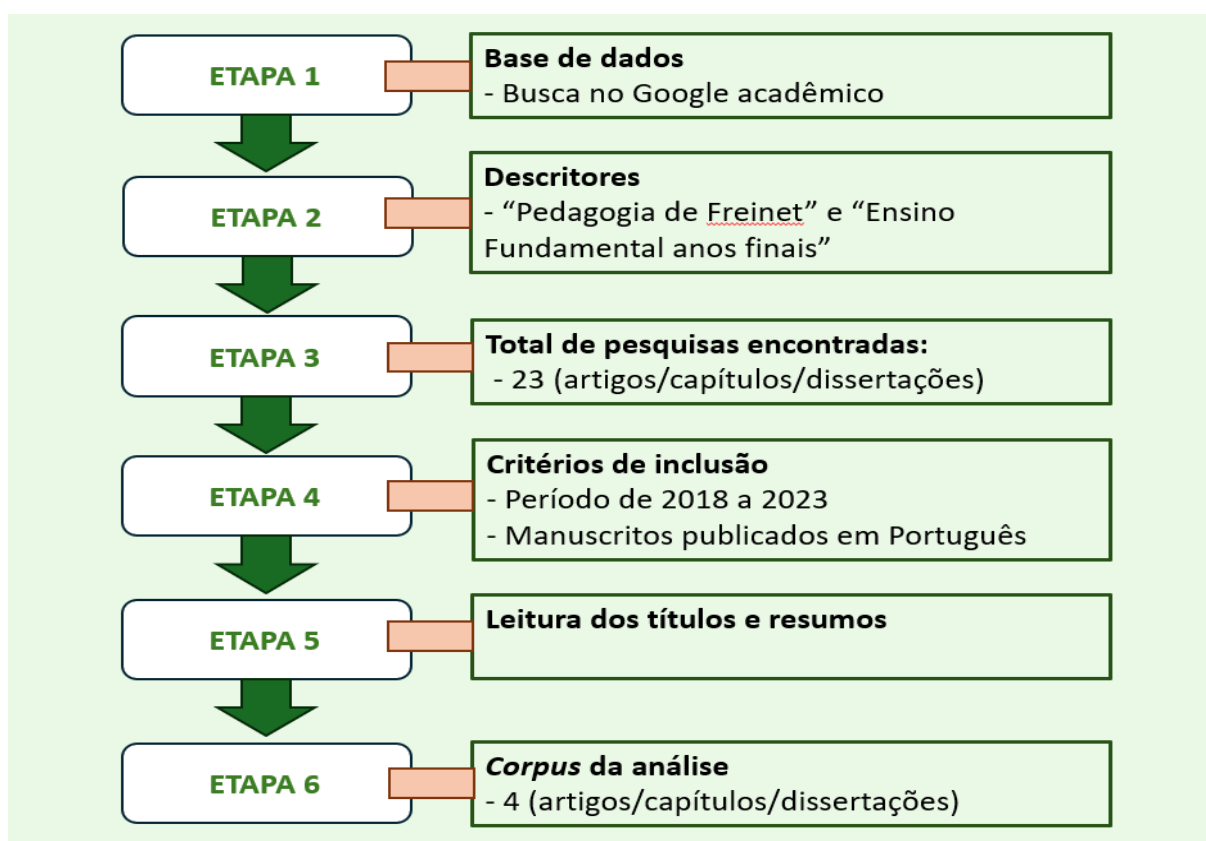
ETAPA 1

Base de dados
- Busca no Google acadêmico

ETAPA 2

Descritores
- “Pedagogia de Freinet” e “Ensino Fundamental anos finais”

ETAPA 3

Total de pesquisas encontradas:
- 23 (artigos/capítulos/dissertações)

ETAPA 4

Critérios de inclusão
- Período de 2018 a 2023
- Manuscritos publicados em Português

ETAPA 5

Leitura dos títulos e resumos

ETAPA 6

*Corpus* da análise
- 4 (artigos/capítulos/dissertações)